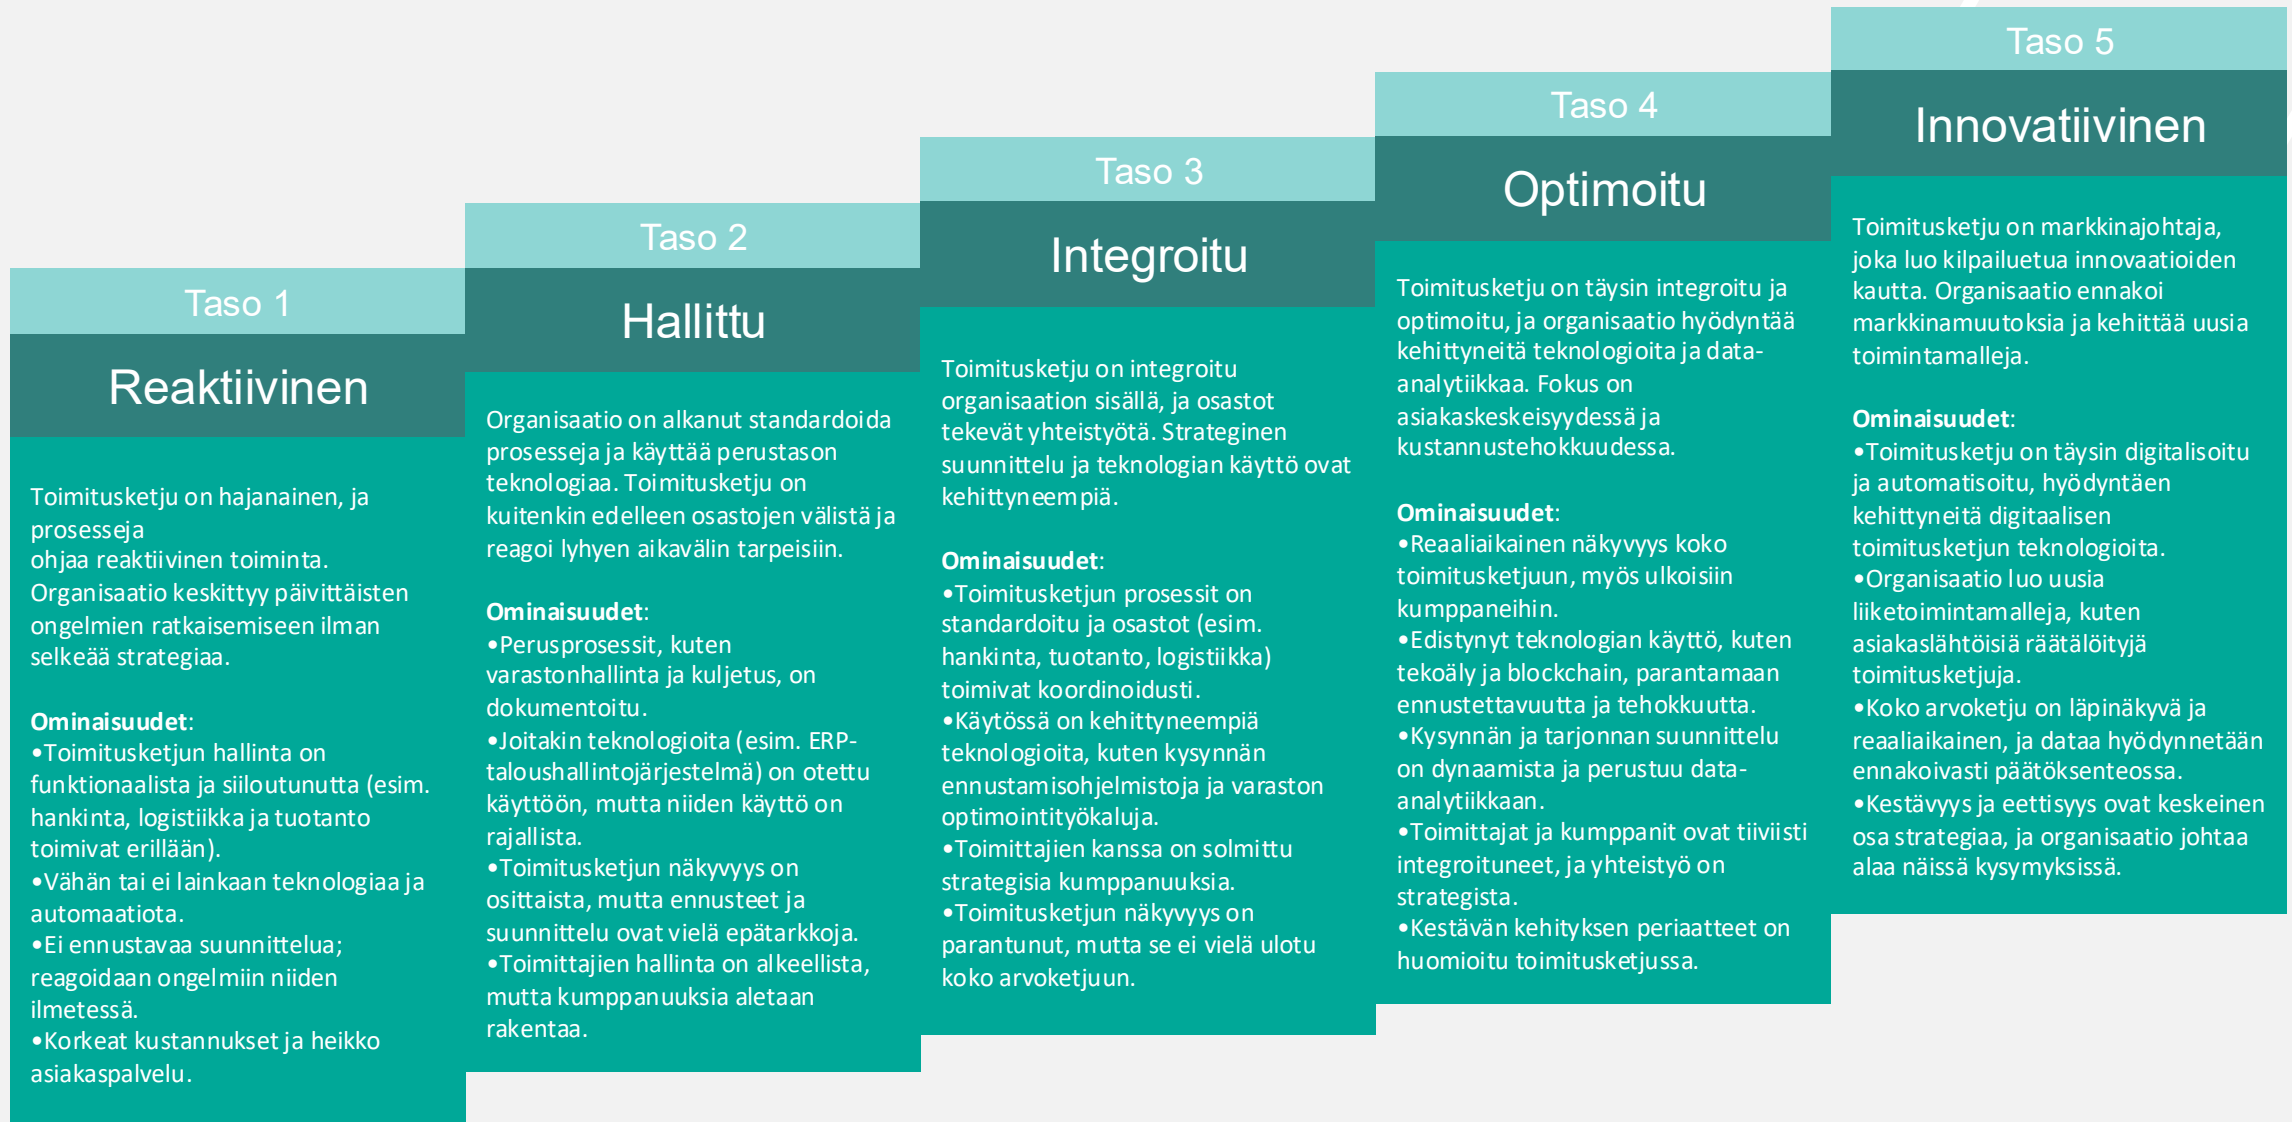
Taso 1

Reaktiivinen

Toimitusketju on hajanainen, ja prosesseja ohjaa reaktiivinen toiminta. Organisaatio keskittyy päivittäisten ongelmien ratkaisemiseen ilman selkeää strategiaa.

Ominaisuudet:
•Toimitusketjun hallinta on funktionaalista ja siiloutunutta (esim. hankinta, logistiikka ja tuotanto toimivat erillään).
•Vähän tai ei lainkaan teknologiaa ja automaatiota.
•Ei ennustavaa suunnittelua; reagoidaan ongelmiin niiden ilmetessä.
•Korkeat kustannukset ja heikko asiakaspalvelu.

Taso 2

Hallittu

Organisaatio on alkanut standardoida prosesseja ja käyttää perustason teknologiaa. Toimitusketju on kuitenkin edelleen osastojen välistä ja reagoi lyhyen aikavälin tarpeisiin.

Ominaisuudet:
•Perusprosessit, kuten varastonhallinta ja kuljetus, on dokumentoitu.
•Joitakin teknologioita (esim. ERP-taloushallintojärjestelmä) on otettu käyttöön, mutta niiden käyttö on rajallista.
•Toimitusketjun näkyvyys on osittaista, mutta ennusteet ja suunnittelu ovat vielä epätarkkoja.
•Toimittajien hallinta on alkeellista, mutta kumppanuuksia aletaan rakentaa.

Taso 3

Integroitu

Toimitusketju on integroitu organisaation sisällä, ja osastot tekevät yhteistyötä. Strateginen suunnittelu ja teknologian käyttö ovat kehittyneempiä.

Ominaisuudet:
•Toimitusketjun prosessit on standardoitu ja osastot (esim. hankinta, tuotanto, logistiikka) toimivat koordinoidusti.
•Käytössä on kehittyneempiä teknologioita, kuten kysynnän ennustamisohjelmistoja ja varaston optimointityökaluja.
•Toimittajien kanssa on solmittu strategisia kumppanuuksia.
•Toimitusketjun näkyvyys on parantunut, mutta se ei vielä ulotu koko arvoketjuun.

Taso 4

Optimoitu

Toimitusketju on täysin integroitu ja optimoitu, ja organisaatio hyödyntää kehittyneitä teknologioita ja data-analytiikkaa. Fokus on asiakaskeskeisyydessä ja kustannustehokkuudessa.

Ominaisuudet:
•Reaaliaikainen näkyvyys koko toimitusketjuun, myös ulkoisiin kumppaneihin.
•Edistynyt teknologian käyttö, kuten tekoäly ja blockchain, parantamaan ennustettavuutta ja tehokkuutta.
•Kysynnän ja tarjonnan suunnittelu on dynaamista ja perustuu data-analytiikkaan.
•Toimittajat ja kumppanit ovat tiiviisti integroituneet, ja yhteistyö on strategista.
•Kestävän kehityksen periaatteet on huomioitu toimitusketjussa.

Taso 5

Innovatiivinen

Toimitusketju on markkinajohtaja, joka luo kilpailuetua innovaatioiden kautta. Organisaatio ennakoi markkinamuutoksia ja kehittää uusia toimintamalleja.

Ominaisuudet:
•Toimitusketju on täysin digitalisoitu ja automatisoitu, hyödyntäen kehittyneitä digitaalisen toimitusketjun teknologioita.
•Organisaatio luo uusia liiketoimintamalleja, kuten asiakaslähtöisiä räätälöityjä toimitusketjuja.
•Koko arvoketju on läpinäkyvä ja reaaliaikainen, ja dataa hyödynnetään ennakoivasti päätöksenteossa.
•Kestävyys ja eettisyys ovat keskeinen osa strategiaa, ja organisaatio johtaa alaa näissä kysymyksissä.